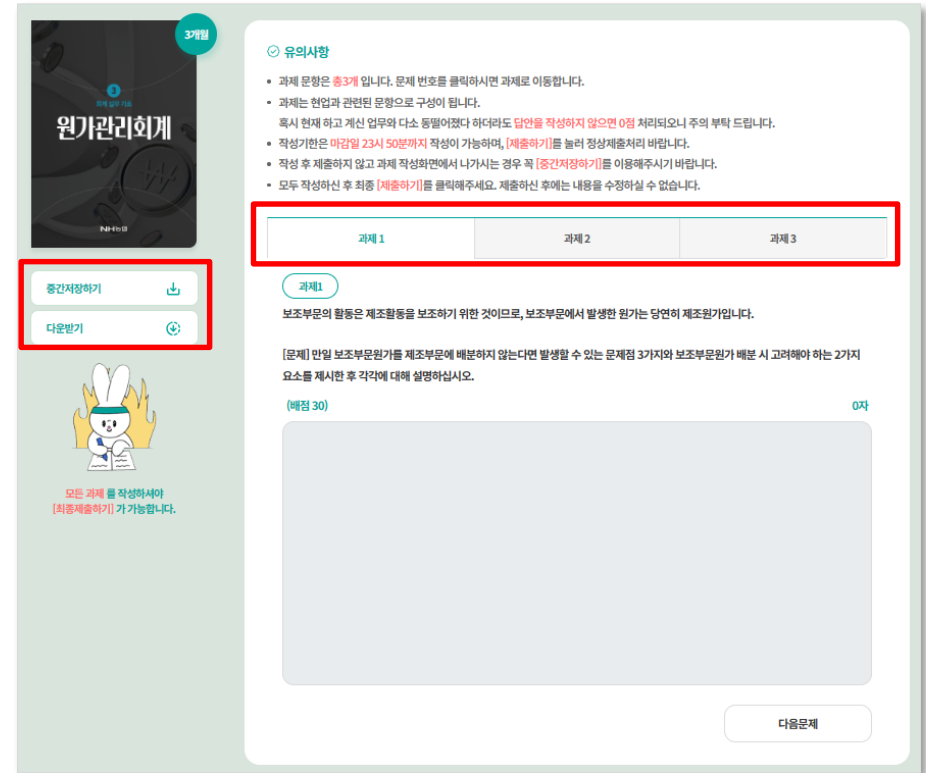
3개월

3
회계 실무 기초
원가관리회계
NH농협

중간저장하기

다운받기

모든 과제 를 작성하셔야 [최종제출하기] 가 가능합니다.

유의사항

• 과제 문항은 총3개 입니다. 문제 번호를 클릭하시면 과제로 이동합니다.
• 과제는 현업과 관련된 문항으로 구성이 됩니다. 혹시 현재 하고 계신 업무와 다소 동떨어졌다 하더라도 답안을 작성하지 않으면 0점 처리되오니 주의 부탁 드립니다.
• 작성기한은 마감일 23시 50분까지 작성이 가능하며, [제출하기]를 눌러 정상제출처리 바랍니다.
• 작성 후 제출하지 않고 과제 작성화면에서 나가시는 경우 꼭 [중간저장하기]를 이용해주시기 바랍니다.
• 모두 작성하신 후 최종 [제출하기]를 클릭해주세요. 제출하신 후에는 내용을 수정하실 수 없습니다.

| 과제 1 | 과제 2 | 과제 3 |
|---|---|---|

과제1

보조부문의 활동은 제조활동을 보조하기 위한 것이므로, 보조부문에서 발생한 원가는 당연히 제조원가입니다.

[문제] 만일 보조부문원가를 제조부문에 배분하지 않는다면 발생할 수 있는 문제점 3가지와 보조부문원가 배분 시 고려해야 하는 2가지 요소를 제시한 후 각각에 대해 설명하십시오.

(배점 30)

0자

다음문제